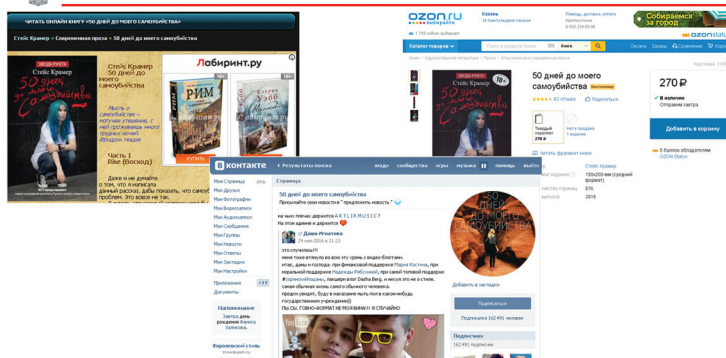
ЧИТАТЬ ОНЛАЙН КНИГУ «50 ДНЕЙ ДО МОЕГО САМОУБИЙСТВА»

Стейс Крамер > Современная проза > 50 дней до моего самоубийства

Стейс Крамер
50 дней до моего самоубийства

Лабиринт.ру

РИМ

КУПИТЬ

Мысль о самоубийстве – могучее утешение, с ней проживаешь много тяжёлых ночей. Фридрих Ницше

Часть 1
Rise (Восход)

Даже и не думайте о том, что я написала данный рассказ, дабы показать, что самоубийство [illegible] проблем. Это вовсе не так.

OZON.ru
Казань

Собирается за город

Каталог товаров

Книги

50 дней до моего самоубийства

270 ₽

В наличии

Добавить в корзину

Стейс Крамер

ВКонтакте

Результаты поиска

люди сообщества игры музыка помощь выйти

Моя Страница
Мои Друзья
Мои Фотографии
Мои Видеозаписи
Мои Аудиозаписи
Мои Сообщения
Мои Заметки
Мои Группы
Мои Новости
Мои Ответы
Мои Закладки
Мои Настройки

Приложения
Документы

Напоминание
Завтра день рождения

Страница

50 дней до моего самоубийства
Присылайте свои новости в "предложить новость"

на чьих плечах держится ARTLIRMUSIC?
На этом здании и держится

Даша Игнатова
24 мая 2016 в 21:21

это случилось!!!
меня тоже втянули во всю эту хрень с видео-блогами.
итак, дамы и господа. при финансовой поддержке Марка Костина, при моральной поддержке Надежды Рябушиной, при самой топовой поддержке Dasha Berg. я могу сейчас сказать. самое обычное жизнь самого обычного человека.
предан увидит, буду в написание мать пол в каком-нибудь государственном учреждении))
Вы ОБ ГОВНО-ФОРМАТ НЕ МОЯВИНА!!! Я СЛУЧАЙНО

50 ДНЕЙ ДО МОЕГО САМОУБИЙСТВА

Добавить в закладки

Подписаться

Подписчики
162 491 подписчик